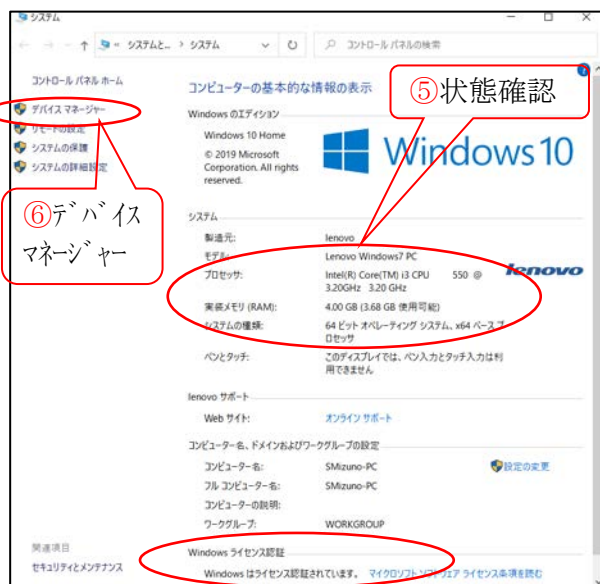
システム

← → ↑ « システムと... › システム ⌄ ↻ コントロール パネルの検索

コントロール パネル ホーム

デバイス マネージャー
リモートの設定
システムの保護
システムの詳細設定

⑥デバイスマネージャー

コンピューターの基本的な情報の表示

⑤状態確認

Windows のエディション
Windows 10 Home
© 2019 Microsoft Corporation. All rights reserved.

Windows10

システム
製造元: lenovo
モデル: Lenovo Windows7 PC
プロセッサ: Intel(R) Core(TM) i3 CPU 550 @ 3.20GHz 3.20 GHz
実装メモリ (RAM): 4.00 GB (3.68 GB 使用可能)
システムの種類: 64 ビット オペレーティング システム、x64 ベース プロセッサ
ペンとタッチ: このディスプレイでは、ペン入力とタッチ入力は利用できません

lenovo

lenovo サポート
Web サイト: オンライン サポート

コンピューター名、ドメインおよびワークグループの設定
コンピューター名: SMizuno-PC
フル コンピューター名: SMizuno-PC
コンピューターの説明:
ワークグループ: WORKGROUP
設定の変更

関連項目
セキュリティとメンテナンス

Windows ライセンス認証
Windows はライセンス認証されています。 マイクロソフト ソフトウェア ライセンス条項を読む